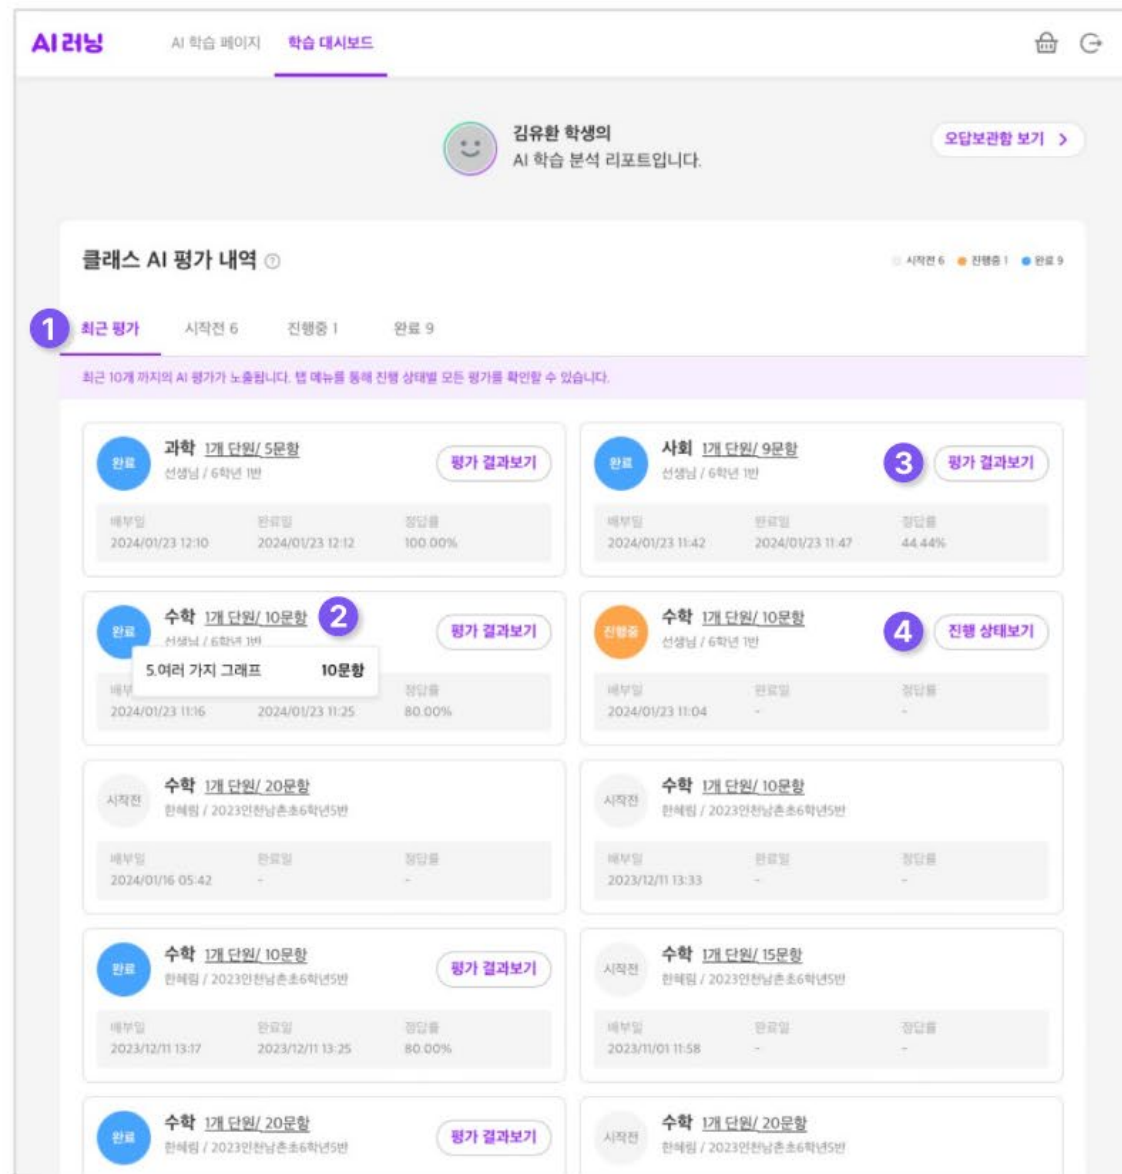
AI러닝 AI 학습 페이지 학습 대시보드

김유환 학생의
AI 학습 분석 리포트입니다.

오답보관함 보기 >

클래스 AI 평가 내역

시작전 6 진행중 1 완료 9

1 최근 평가 시작전 6 진행중 1 완료 9

최근 10개 까지의 AI 평가가 노출됩니다. 탭 메뉴를 통해 진행 상태별 모든 평가를 확인할 수 있습니다.

완료 과학 1개 단원/ 5문항
선생님 / 6학년 1반
평가 결과보기
배부일 2024/01/23 12:10 완료일 2024/01/23 12:12 정답률 100.00%

완료 사회 1개 단원/ 9문항
선생님 / 6학년 1반
3 평가 결과보기
배부일 2024/01/23 11:42 완료일 2024/01/23 11:47 정답률 44.44%

완료 수학 1개 단원/ 10문항 2
선생님 / 6학년 1반
5.여러 가지 그래프 10문항
평가 결과보기
배부일 2024/01/23 11:16 완료일 2024/01/23 11:25 정답률 80.00%

진행중 수학 1개 단원/ 10문항
선생님 / 6학년 1반
4 진행 상태보기
배부일 2024/01/23 11:04 완료일 - 정답률 -

시작전 수학 1개 단원/ 20문항
한혜림 / 2023인천남촌초6학년5반
배부일 2024/01/16 05:42 완료일 - 정답률 -

시작전 수학 1개 단원/ 10문항
한혜림 / 2023인천남촌초6학년5반
배부일 2023/12/11 13:33 완료일 - 정답률 -

완료 수학 1개 단원/ 10문항
한혜림 / 2023인천남촌초6학년5반
평가 결과보기
배부일 2023/12/11 13:17 완료일 2023/12/11 13:25 정답률 80.00%

시작전 수학 1개 단원/ 15문항
한혜림 / 2023인천남촌초6학년5반
배부일 2023/11/01 11:58 완료일 - 정답률 -

완료 수학 1개 단원/ 20문항
한혜림 / 2023인천남촌초6학년5반
평가 결과보기

시작전 수학 1개 단원/ 20문항
한혜림 / 2023인천남촌초6학년5반